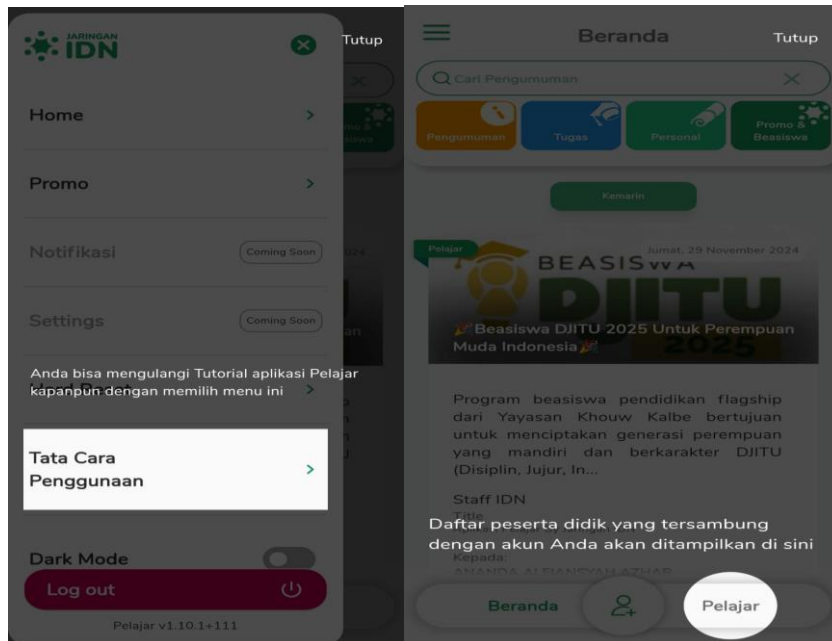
JARINGAN IDN

Tutup

Home

Promo

Notifikasi

Coming Soon

Settings

Coming Soon

Anda bisa mengulangi Tutorial aplikasi Pelajar kapanpun dengan memilih menu ini

Tata Cara Penggunaan

Dark Mode

Log out

Pelajar v1.10.1+111

Beranda

Tutup

Cari Pengumuman

Pengumuman

Tugas

Personal

Promo & Beasiswa

Kemarin

Pelajar

Jumat, 29 November 2024

BEASISWA DJITU 2025

🎉Beasiswa DJITU 2025 Untuk Perempuan Muda Indonesia🎉

Program beasiswa pendidikan flagship dari Yayasan Khouw Kalbe bertujuan untuk menciptakan generasi perempuan yang mandiri dan berkarakter DJITU (Disiplin, Jujur, In...

Staff IDN

Title

Kepada:

ANANDA ALFIANSYAH AZHAR

Daftar peserta didik yang tersambung dengan akun Anda akan ditampilkan di sini

Beranda

Pelajar